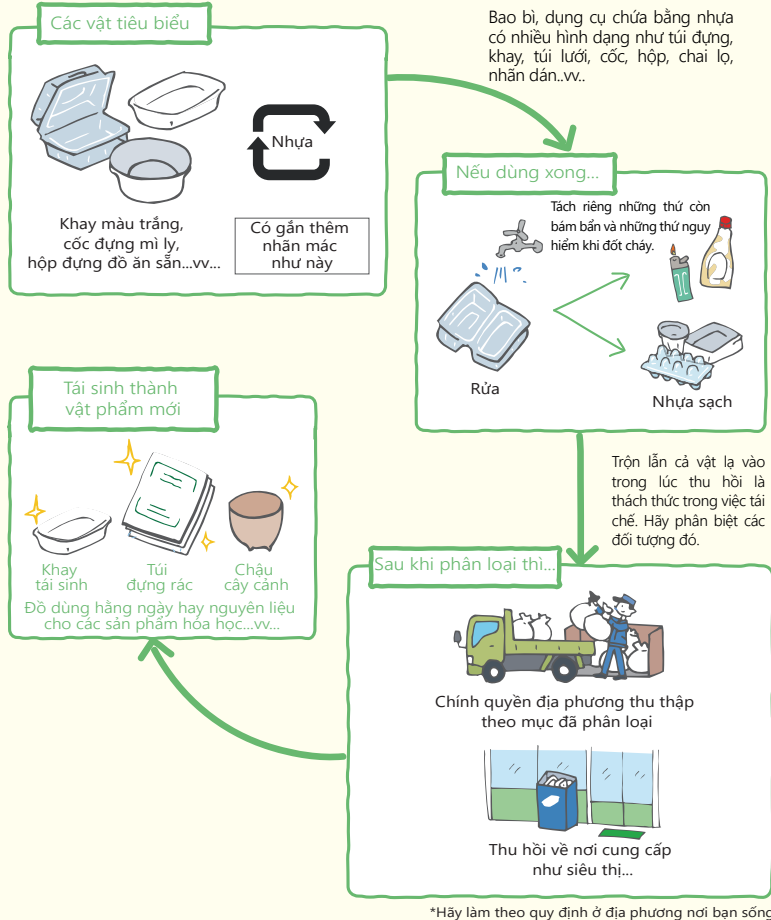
Các vật tiêu biểu

Nhựa

Khay màu trắng, cốc đựng mì ly, hộp đựng đồ ăn sẵn...vv...

Có gắn thêm nhãn mác như này

Bao bì, dụng cụ chứa bằng nhựa có nhiều hình dạng như túi đựng, khay, túi lưới, cốc, hộp, chai lọ, nhãn dán..vv..

Nếu dùng xong...

Tách riêng những thứ còn bám bẩn và những thứ nguy hiểm khi đốt cháy.

Rửa

Nhựa sạch

Trộn lẫn cả vật lạ vào trong lúc thu hồi là thách thức trong việc tái chế. Hãy phân biệt các đối tượng đó.

Tái sinh thành vật phẩm mới

Khay tái sinh

Túi đựng rác

Chậu cây cảnh

Đồ dùng hằng ngày hay nguyên liệu cho các sản phẩm hóa học...vv...

Sau khi phân loại thì...

Chính quyền địa phương thu thập theo mục đã phân loại

Thu hồi về nơi cung cấp như siêu thị...

*Hãy làm theo quy định ở địa phương nơi bạn sống